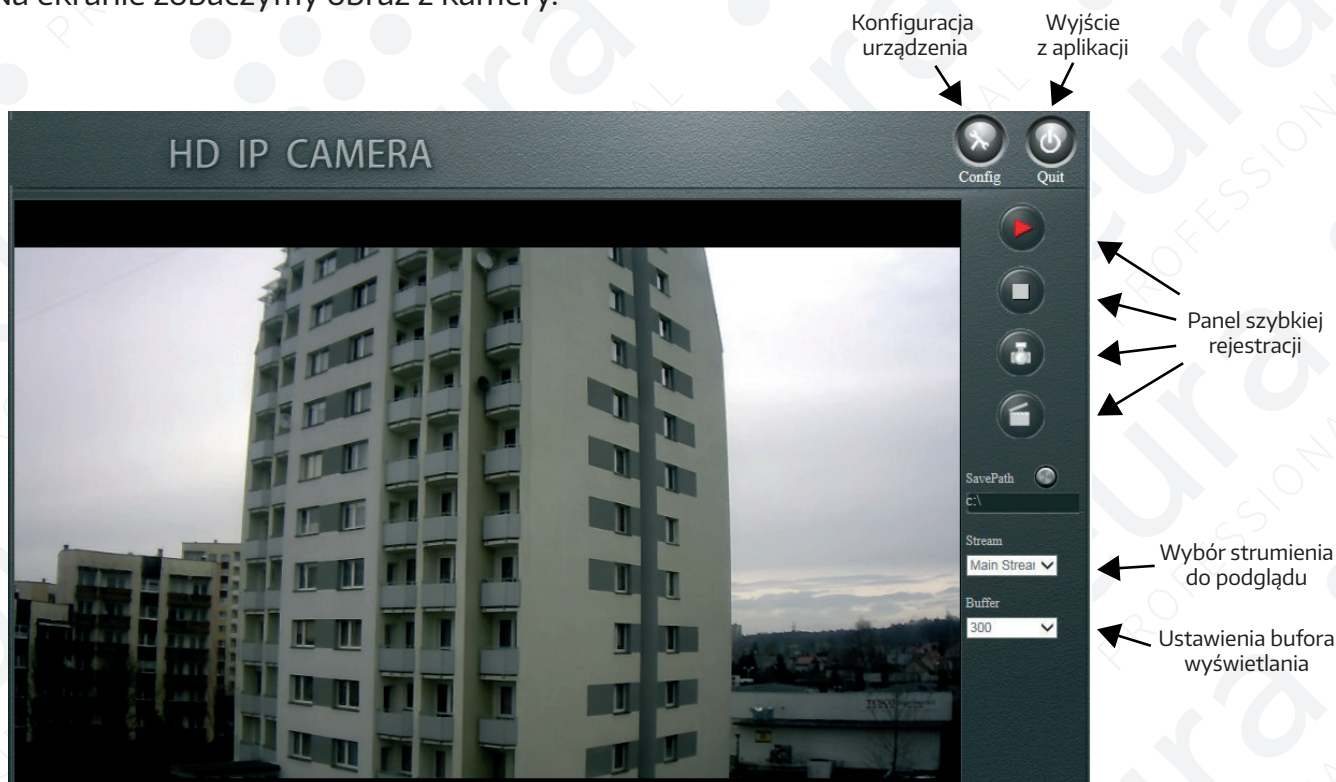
Na ekranie zobaczymy obraz z kamery:

Konfiguracja urządzenia

Wyjście z aplikacji

HD IP CAMERA

Config

Quit

Panel szybkiej rejestracji

SavePath

c:\

Stream

Main Strear

Wybór strumienia do podglądu

Buffer

300

Ustawienia bufora wyświetlania